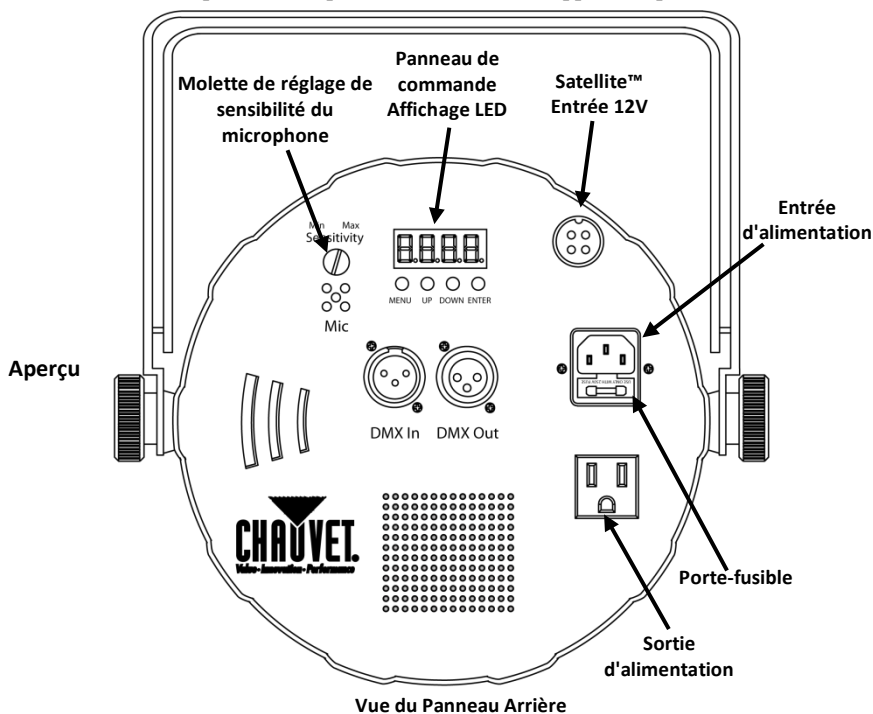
Panneau de commande Affichage LED

Molette de réglage de sensibilité du microphone

Satellite™ Entrée 12V

Entrée d'alimentation

Min Max
Sensitivity

MENU UP DOWN ENTER

Mic

Aperçu

DMX In DMX Out

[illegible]

CHAUVET
Video · Innovation · Performance

Porte-fusible

Sortie d'alimentation

Vue du Panneau Arrière